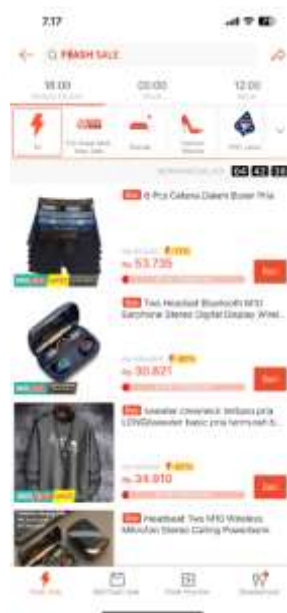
7.17

FLASH SALE

18.00 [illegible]
00.00 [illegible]
12.00 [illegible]

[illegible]
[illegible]
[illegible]
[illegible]
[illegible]

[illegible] 04 42 18

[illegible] 6 Pcs Celana Dalam Boxer Pria
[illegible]
Rp 53.735
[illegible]

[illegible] Tws Headset Bluetooth M10 Earphone Stereo Digital Display Wirel...
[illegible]
Rp 30.821
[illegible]

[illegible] sweater crewneck terbaru pria LONGSweater basic pria termurah b...
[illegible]
Rp 34.910
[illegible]

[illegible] Headset Tws M10 Wireless Mikrofon Stereo Calling Powerbank

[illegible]
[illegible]
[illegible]
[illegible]